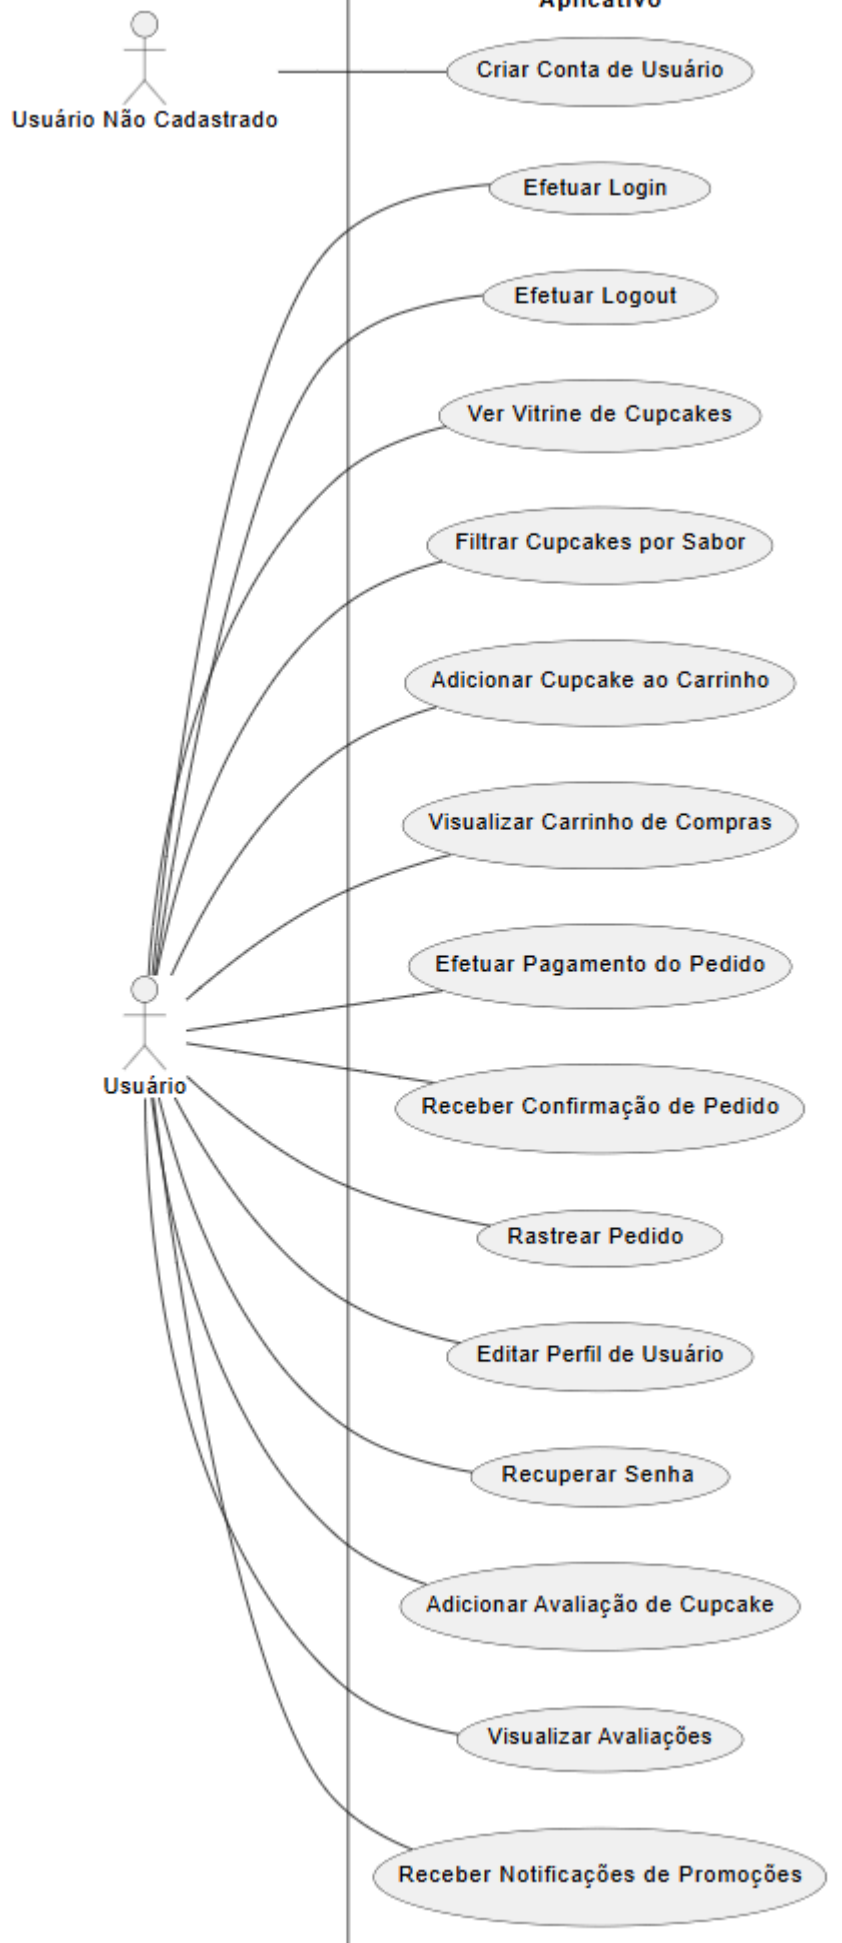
Aplicativo

Usuário Não Cadastrado

Criar Conta de Usuário

Efetuar Login

Efetuar Logout

Ver Vitrine de Cupcakes

Filtrar Cupcakes por Sabor

Adicionar Cupcake ao Carrinho

Visualizar Carrinho de Compras

Efetuar Pagamento do Pedido

Usuário

Receber Confirmação de Pedido

Rastrear Pedido

Editar Perfil de Usuário

Recuperar Senha

Adicionar Avaliação de Cupcake

Visualizar Avaliações

Receber Notificações de Promoções